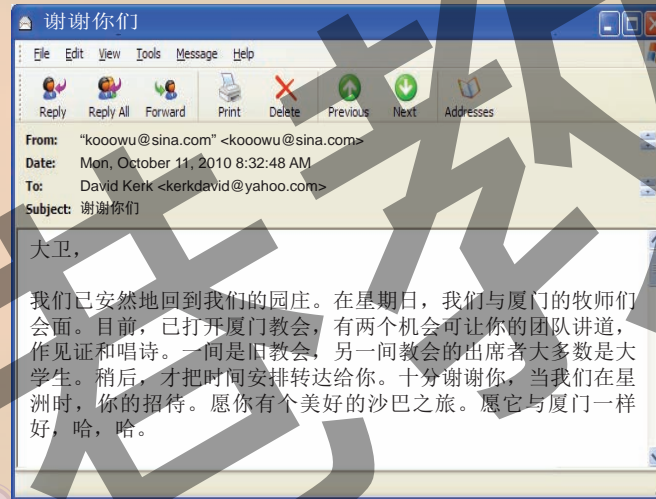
谢谢你们

File Edit View Tools Message Help

Reply Reply All Forward Print Delete Previous Next Addresses

From: "kooowu@sina.com" <kooowu@sina.com>
Date: Mon, October 11, 2010 8:32:48 AM
To: David Kerk <kerkdavid@yahoo.com>
Subject: 谢谢你们

大卫，

我们已安然地回到我们的园庄。在星期日，我们与厦门的牧师们会面。目前，已打开厦门教会，有两个机会可让你的团队讲道，作见证和唱诗。一间是旧教会，另一间教会的出席者大多数是大学生。稍后，才把时间安排转达给你。十分谢谢你，当我们在星洲时，你的招待。愿你有个美好的沙巴之旅。愿它与厦门一样好，哈，哈。